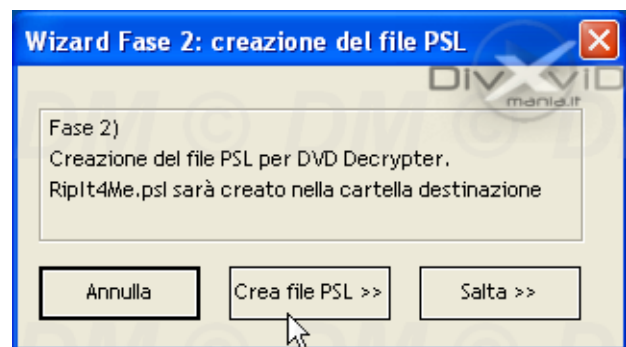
Wizard Fase 2: creazione del file PSL

DivXviD mania.it

DM © DM © D

Fase 2)
Creazione del file PSL per DVD Decrypter.
RipIt4Me.psl sarà creato nella cartella destinazione

Annulla

Crea file PSL >>

Salta >>